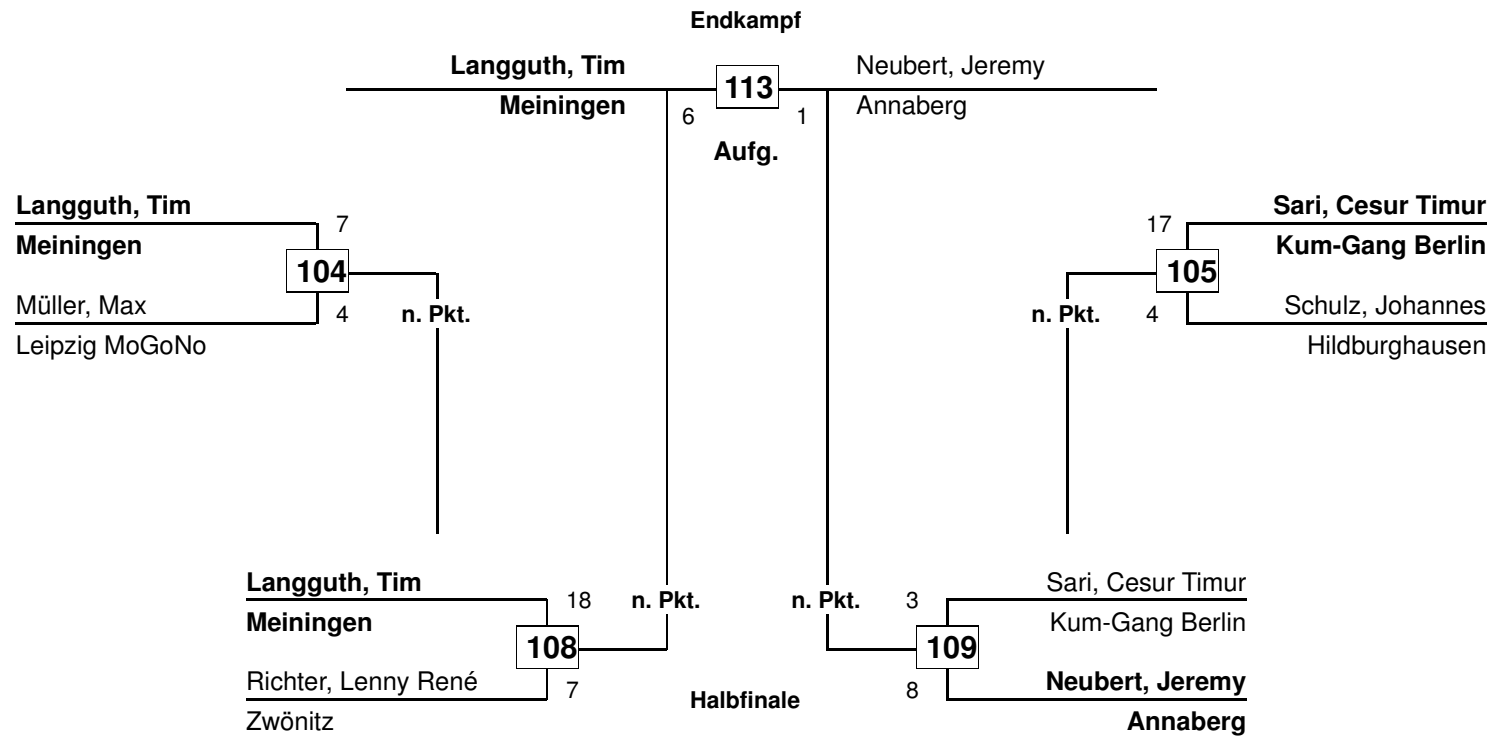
Endkampf

Langguth, Tim
Meiningen
6
113
1
Neubert, Jeremy
Annaberg
Aufg.

Langguth, Tim
Meiningen
7
104
Müller, Max
4
Leipzig MoGoNo
n. Pkt.

Sari, Cesur Timur
Kum-Gang Berlin
17
105
Schulz, Johannes
4
Hildburghausen
n. Pkt.

Langguth, Tim
Meiningen
18
108
Richter, Lenny René
7
Zwönitz
n. Pkt.

n. Pkt.
Sari, Cesur Timur
Kum-Gang Berlin
3
109
8
Neubert, Jeremy
Annaberg

Halbfinale